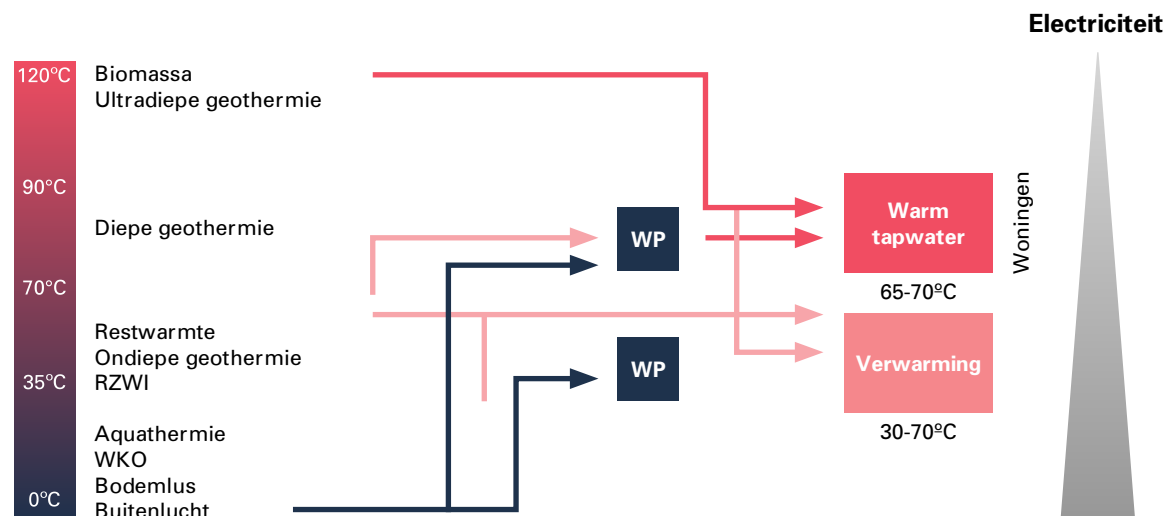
Electriciteit

120°C
90°C
70°C
35°C
0°C

Biomassa
Ultradiepe geothermie

Diepe geothermie

Restwarmte
Ondiepe geothermie
RZWI

Aquathermie
WKO
Bodemlus
Buitenlucht

WP

WP

Warm tapwater
65-70°C

Verwarming
30-70°C

Woningen